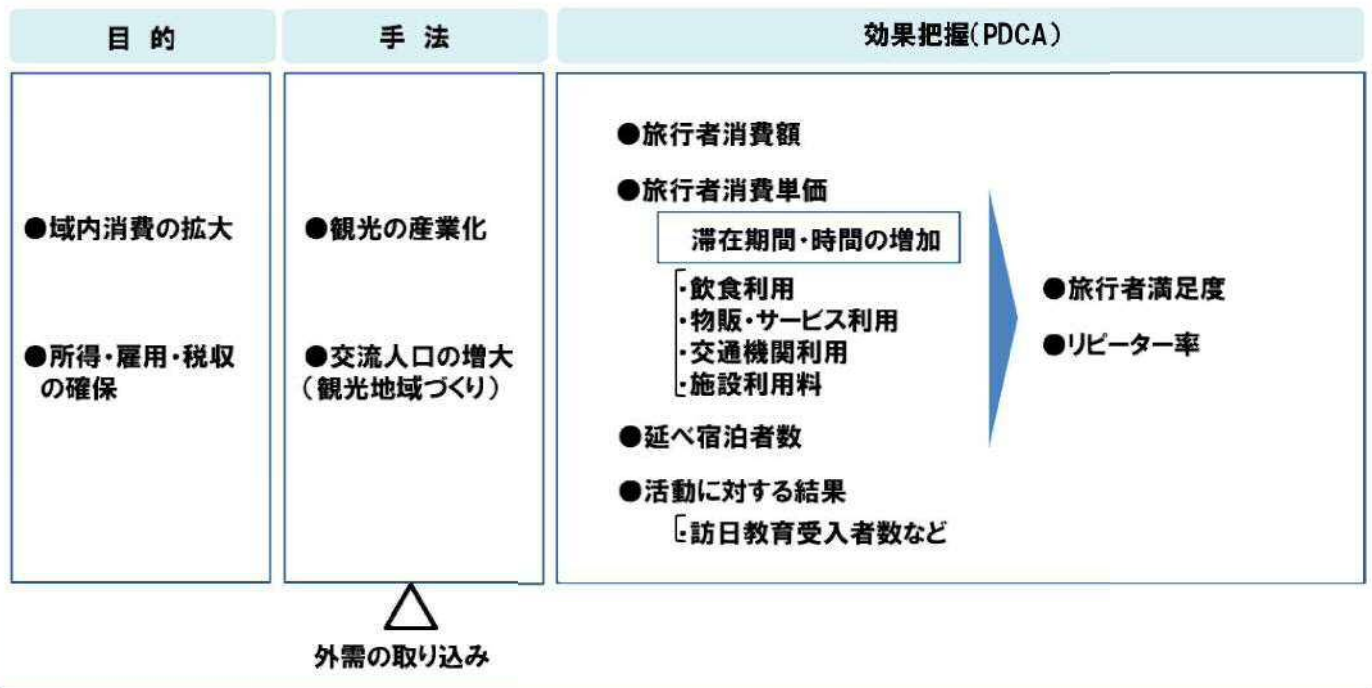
目 的

●域内消費の拡大

●所得・雇用・税収の確保

手 法

●観光の産業化

●交流人口の増大（観光地域づくり）

外需の取り込み

効果把握(PDCA)

●旅行者消費額

●旅行者消費単価

滞在期間・時間の増加

・飲食利用
・物販・サービス利用
・交通機関利用
・施設利用料

●延べ宿泊者数

●活動に対する結果

・訪日教育受入者数など

●旅行者満足度

●リピーター率